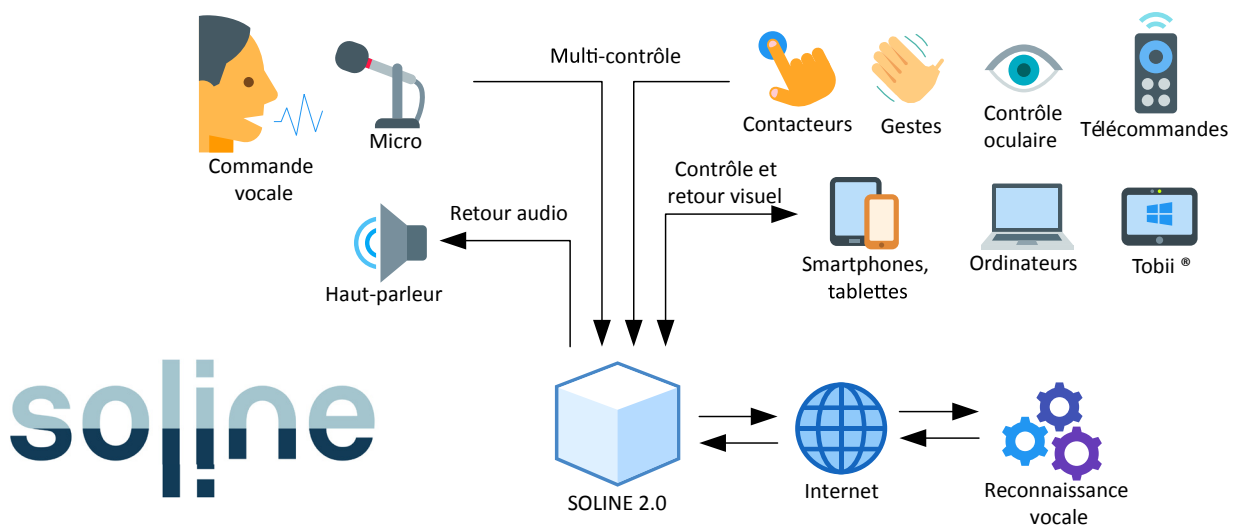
Multi-contrôle

Commande vocale

Micro

Contacteurs

Gestes

Contrôle oculaire

Télécommandes

Contrôle et retour visuel

Retour audio

Haut-parleur

Smartphones, tablettes

Ordinateurs

Tobii ®

soline

SOLINE 2.0

Internet

Reconnaissance vocale